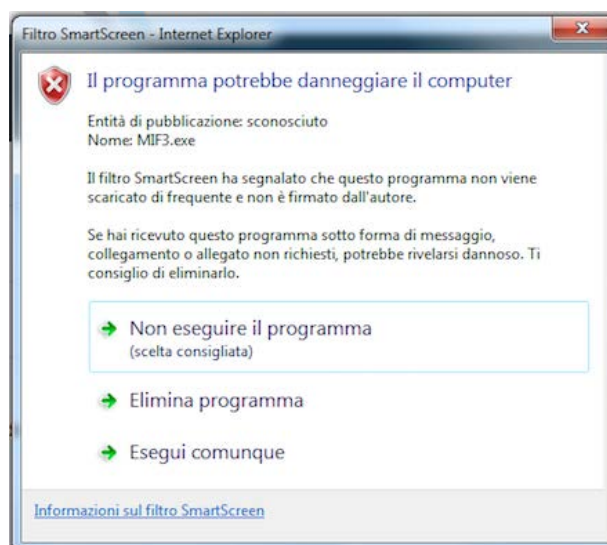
Filtro SmartScreen - Internet Explorer

Il programma potrebbe danneggiare il computer

Entità di pubblicazione: sconosciuto
Nome: MIF3.exe

Il filtro SmartScreen ha segnalato che questo programma non viene scaricato di frequente e non è firmato dall'autore.

Se hai ricevuto questo programma sotto forma di messaggio, collegamento o allegato non richiesti, potrebbe rivelarsi dannoso. Ti consiglio di eliminarlo.

Non eseguire il programma
(scelta consigliata)

Elimina programma

Esegui comunque

Informazioni sul filtro SmartScreen